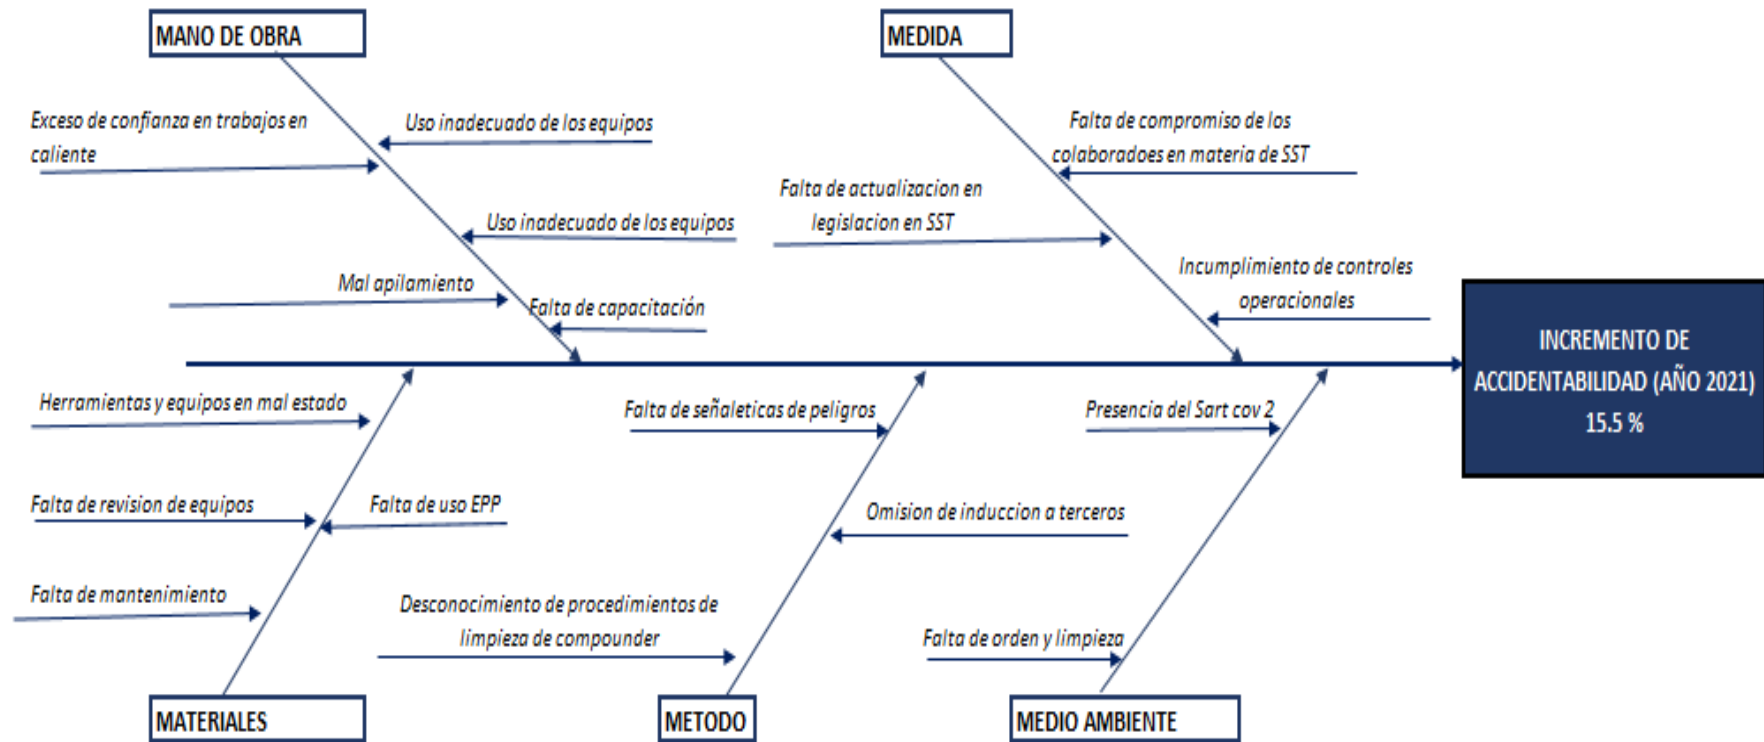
MANO DE OBRA

Exceso de confianza en trabajos en caliente

Uso inadecuado de los equipos

Uso inadecuado de los equipos

Mal apilamiento

Falta de capacitación

MEDIDA

Falta de compromiso de los colaboradoes en materia de SST

Falta de actualizacion en legislacion en SST

Incumplimiento de controles operacionales

INCREMENTO DE ACCIDENTABILIDAD (AÑO 2021) 15.5 %

Herramientas y equipos en mal estado

Falta de revision de equipos

Falta de uso EPP

Falta de mantenimiento

MATERIALES

Falta de señaleticas de peligros

Omision de induccion a terceros

Desconocimiento de procedimientos de limpieza de compounder

METODO

Presencia del Sart cov 2

Falta de orden y limpieza

MEDIO AMBIENTE